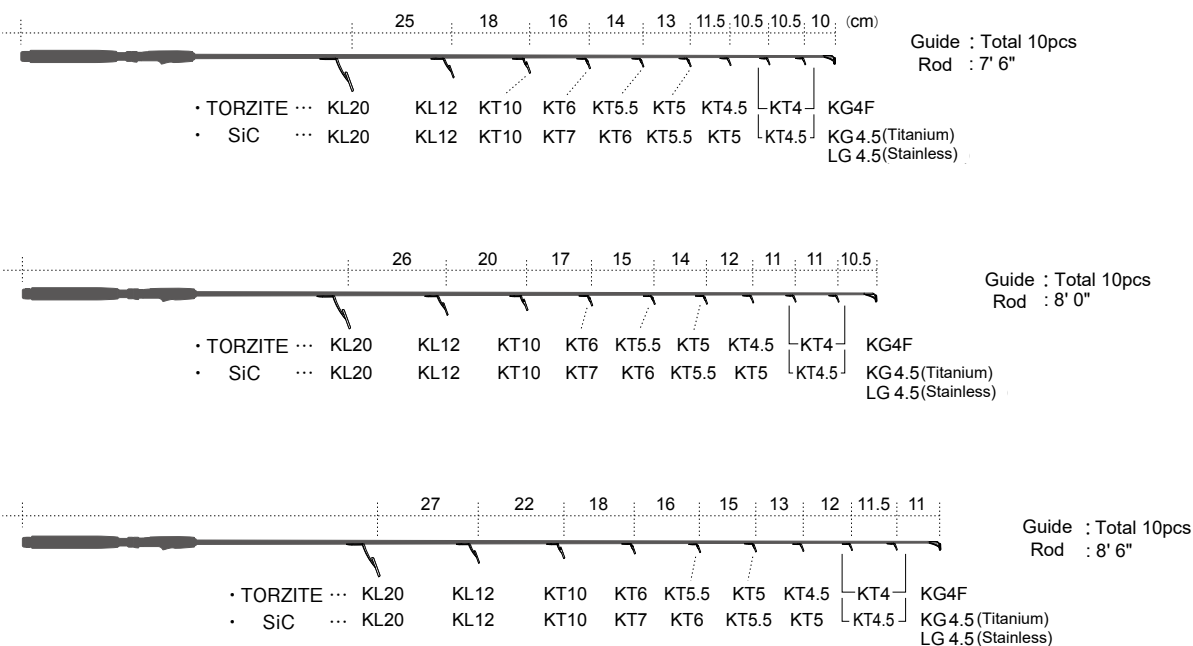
25 18 16 14 13 11.5 10.5 10.5 10 (cm)

Guide : Total 10pcs
Rod : 7' 6"

・TORZITE … KL20 KL12 KT10 KT6 KT5.5 KT5 KT4.5 KT4 KG4F
・ SiC … KL20 KL12 KT10 KT7 KT6 KT5.5 KT5 KT4.5 KG 4.5 (Titanium)
LG 4.5 (Stainless)

26 20 17 15 14 12 11 11 10.5

Guide : Total 10pcs
Rod : 8' 0"

・TORZITE … KL20 KL12 KT10 KT6 KT5.5 KT5 KT4.5 KT4 KG4F
・ SiC … KL20 KL12 KT10 KT7 KT6 KT5.5 KT5 KT4.5 KG 4.5 (Titanium)
LG 4.5 (Stainless)

27 22 18 16 15 13 12 11.5 11

Guide : Total 10pcs
Rod : 8' 6"

・TORZITE … KL20 KL12 KT10 KT6 KT5.5 KT5 KT4.5 KT4 KG4F
・ SiC … KL20 KL12 KT10 KT7 KT6 KT5.5 KT5 KT4.5 KG 4.5 (Titanium)
LG 4.5 (Stainless)